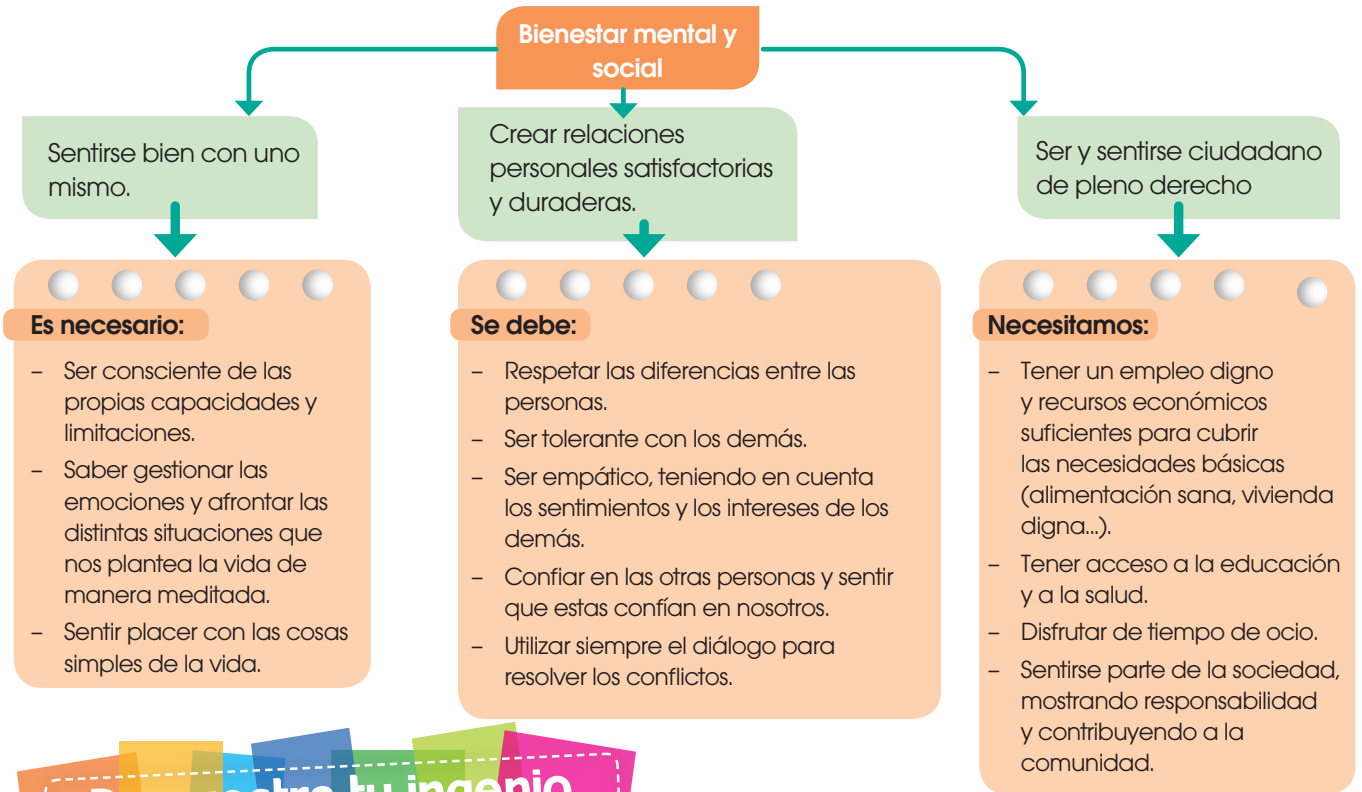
Bienestar mental y social

Sentirse bien con uno mismo.

Es necesario:
– Ser consciente de las propias capacidades y limitaciones.
– Saber gestionar las emociones y afrontar las distintas situaciones que nos plantea la vida de manera meditada.
– Sentir placer con las cosas simples de la vida.

Crear relaciones personales satisfactorias y duraderas.

Se debe:
– Respetar las diferencias entre las personas.
– Ser tolerante con los demás.
– Ser empático, teniendo en cuenta los sentimientos y los intereses de los demás.
– Confiar en las otras personas y sentir que estas confían en nosotros.
– Utilizar siempre el diálogo para resolver los conflictos.

Ser y sentirse ciudadano de pleno derecho

Necesitamos:
– Tener un empleo digno y recursos económicos suficientes para cubrir las necesidades básicas (alimentación sana, vivienda digna...).
– Tener acceso a la educación y a la salud.
– Disfrutar de tiempo de ocio.
– Sentirse parte de la sociedad, mostrando responsabilidad y contribuyendo a la comunidad.

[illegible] tu ingenio